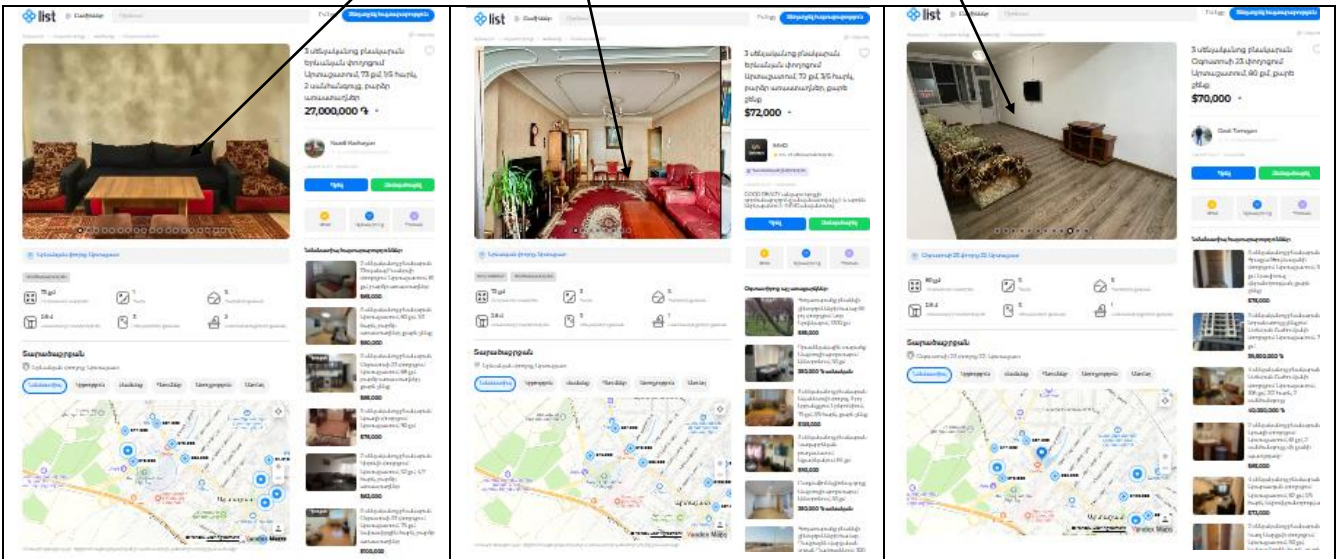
list

3 սենյականոց բնակարան Երևանյան փողոցում Արաբկիրում, 73 քմ, 5/5 հարկ, 2 սանհանգույց, բարձր առաստաղներ

27,000,000 ֏

$72,000

3 սենյականոց բնակարան Շերամի 23 փողոցում Արաբկիրում, 80 քմ, բարձր լինք

$70,000

Yandex Maps